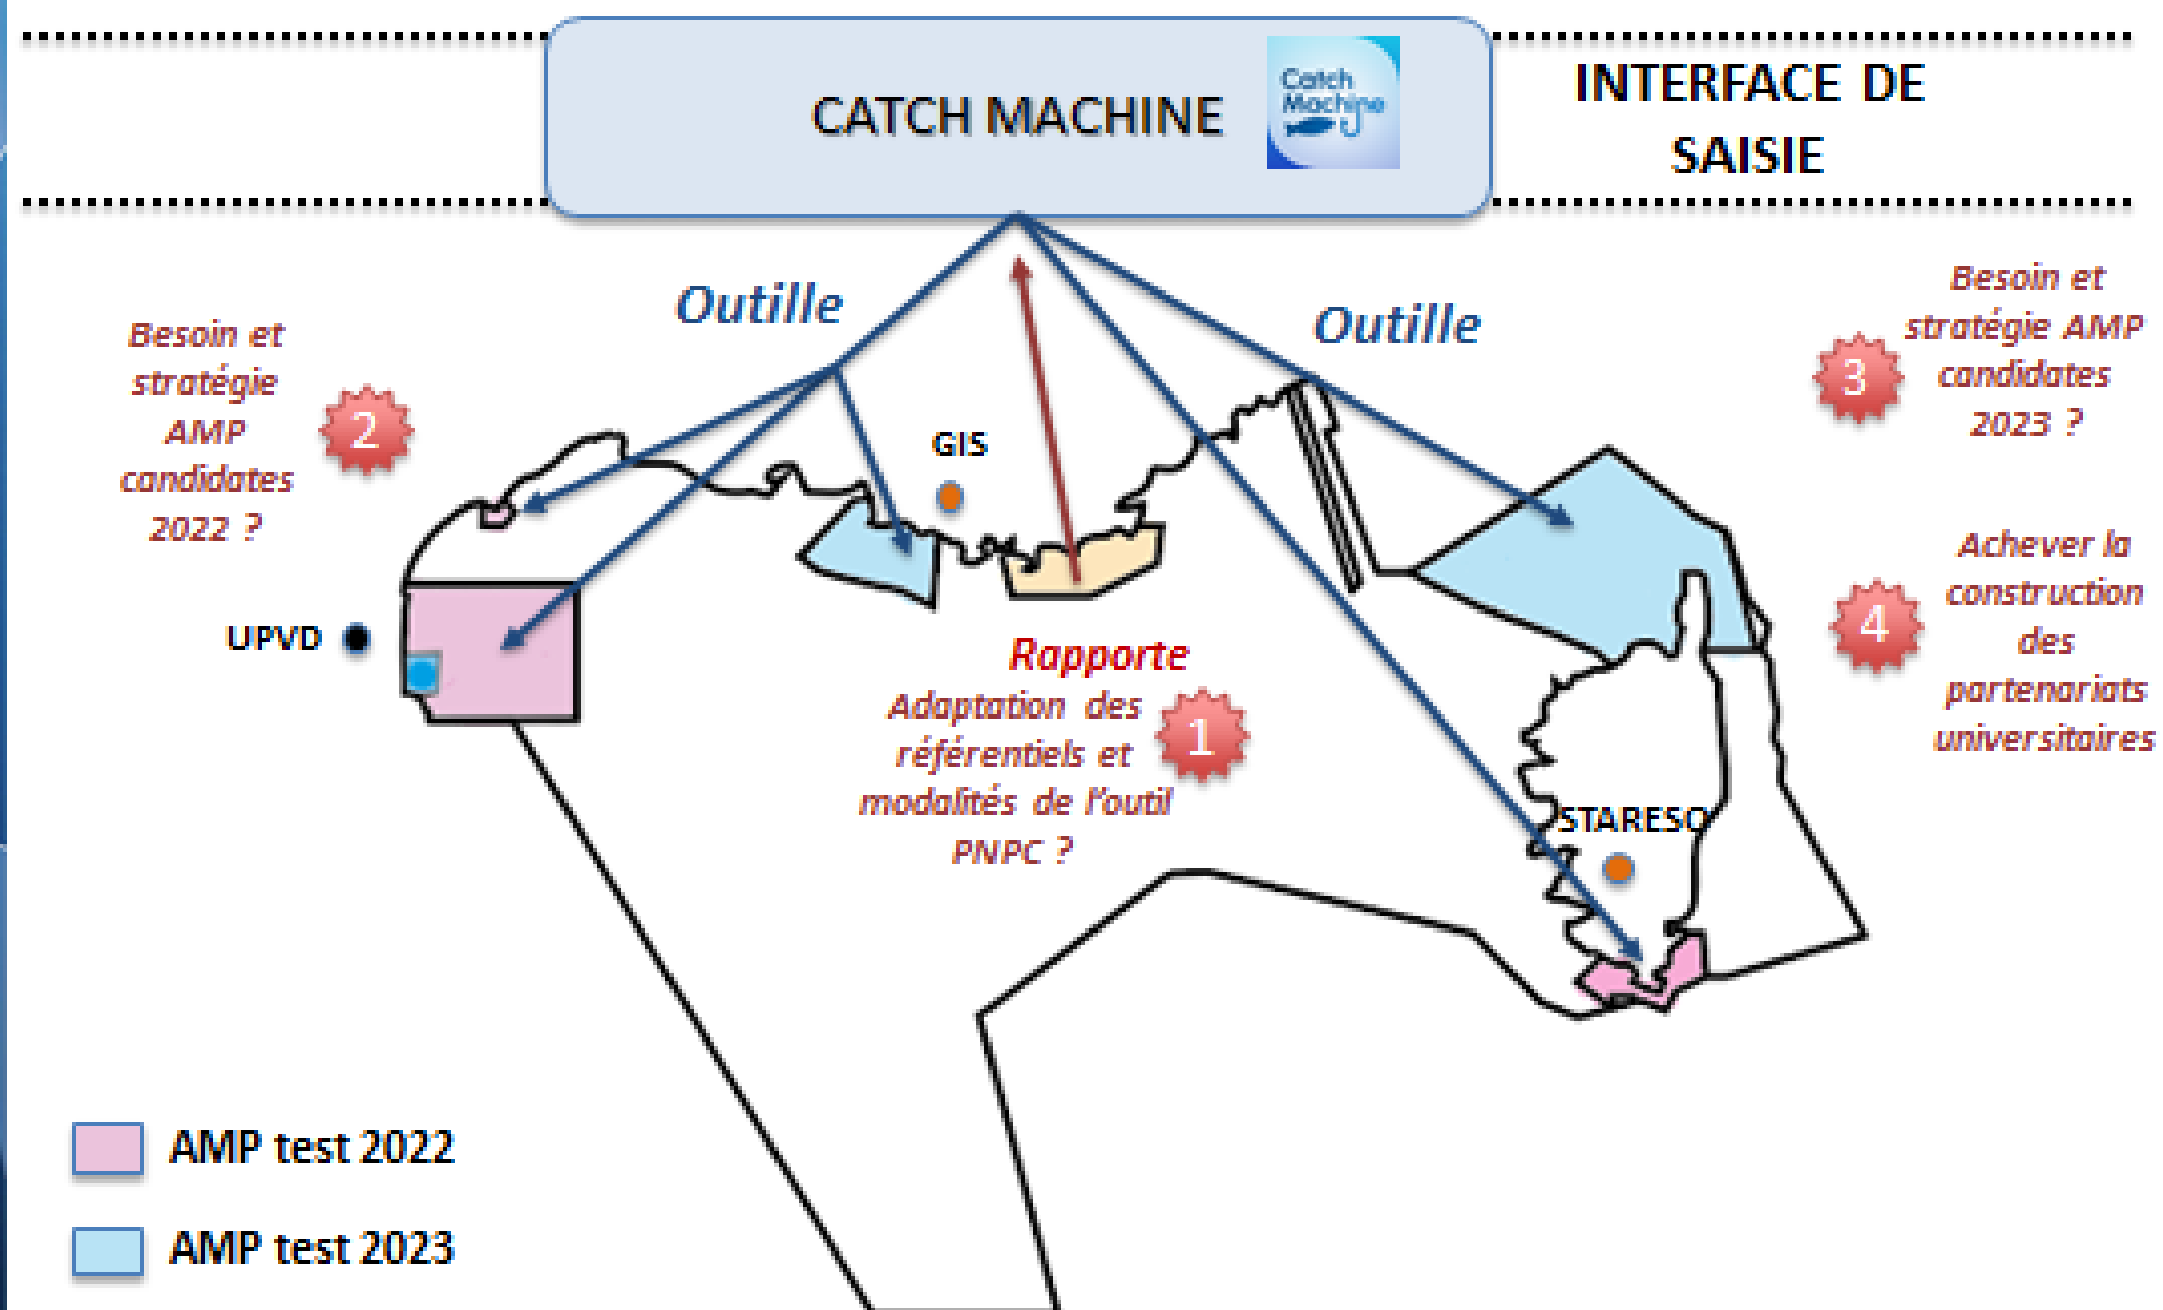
CATCH MACHINE

Catch Machine

INTERFACE DE SAISIE

Outille

Outille

Besoin et stratégie AMP candidates 2022 ?

2

Besoin et stratégie AMP candidates 2023 ?

3

GIS

UPVD

Rapporte

Adaptation des référentiels et modalités de l'outil PNPC ?

1

Achever la construction des partenariats universitaires

4

STARESO

AMP test 2022

AMP test 2023